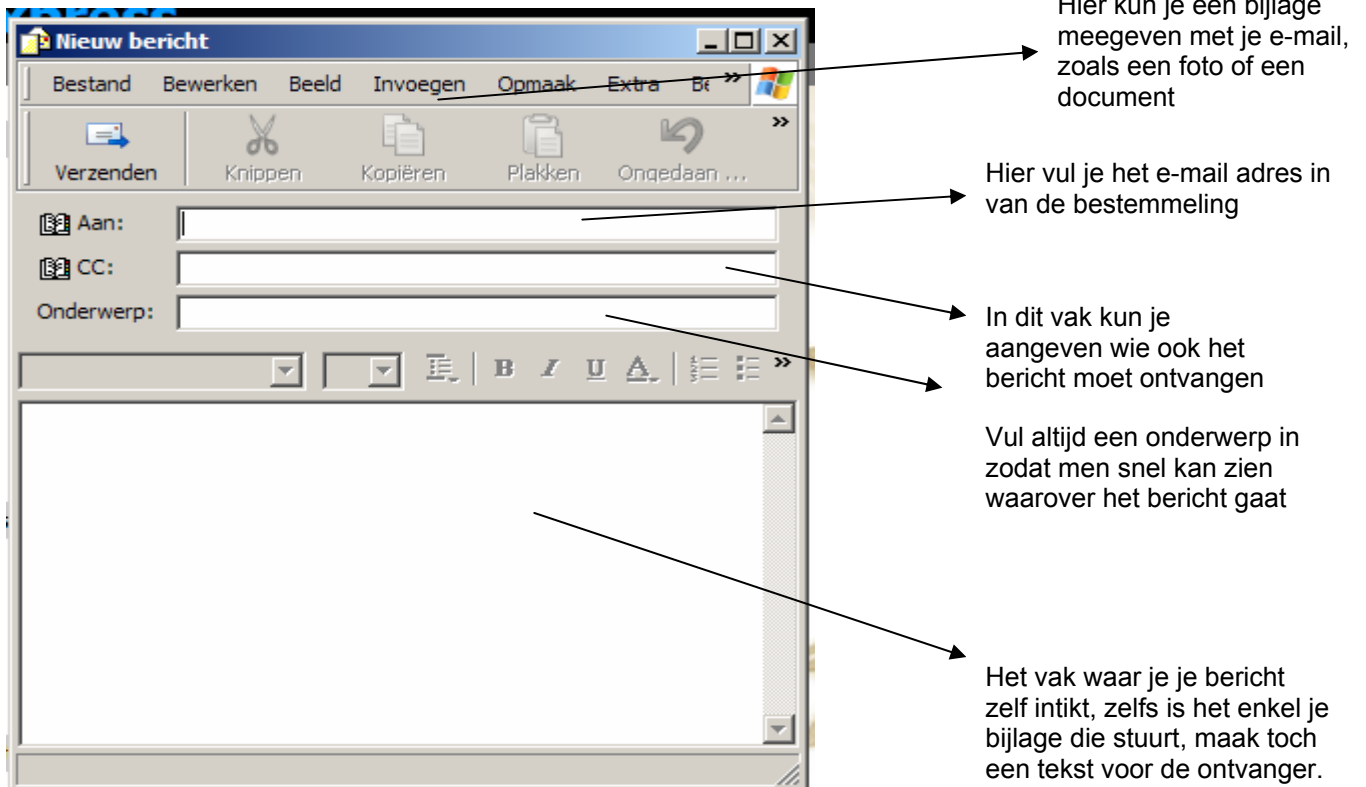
Nieuw bericht

Bestand Bewerken Beeld Invoegen Opmaak Extra Be

Verzenden Knippen Kopiëren Plakken Ongedaan ...

Aan:

CC:

Onderwerp:

B I U A

Hier kun je een bijlage meegeven met je e-mail, zoals een foto of een document

Hier vul je het e-mail adres in van de bestemmeling

In dit vak kun je aangeven wie ook het bericht moet ontvangen

Vul altijd een onderwerp in zodat men snel kan zien waarover het bericht gaat

Het vak waar je je bericht zelf intikt, zelfs is het enkel je bijlage die stuurt, maak toch een tekst voor de ontvanger.